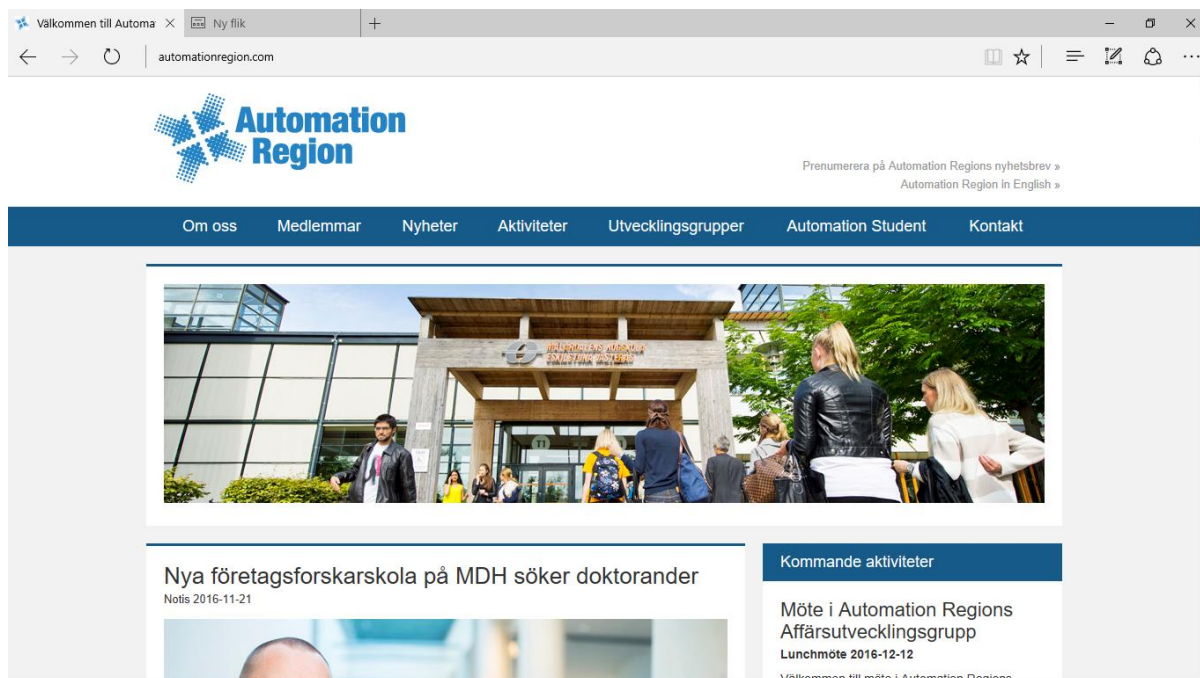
Välkommen till Automa ×
Ny flik
+

automationregion.com

Automation Region

Prenumerera på Automation Regions nyhetsbrev »
Automation Region in English »

Om oss
Medlemmar
Nyheter
Aktiviteter
Utvecklingsgrupper
Automation Student
Kontakt

MÄLARDALENS HÖGSKOLA ESKILSTUNA VÄSTERÅS

Nya företagsforskarskola på MDH söker doktorander
Notis 2016-11-21

Kommande aktiviteter

Möte i Automation Regions Affärsutvecklingsgrupp
Lunchmöte 2016-12-12
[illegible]